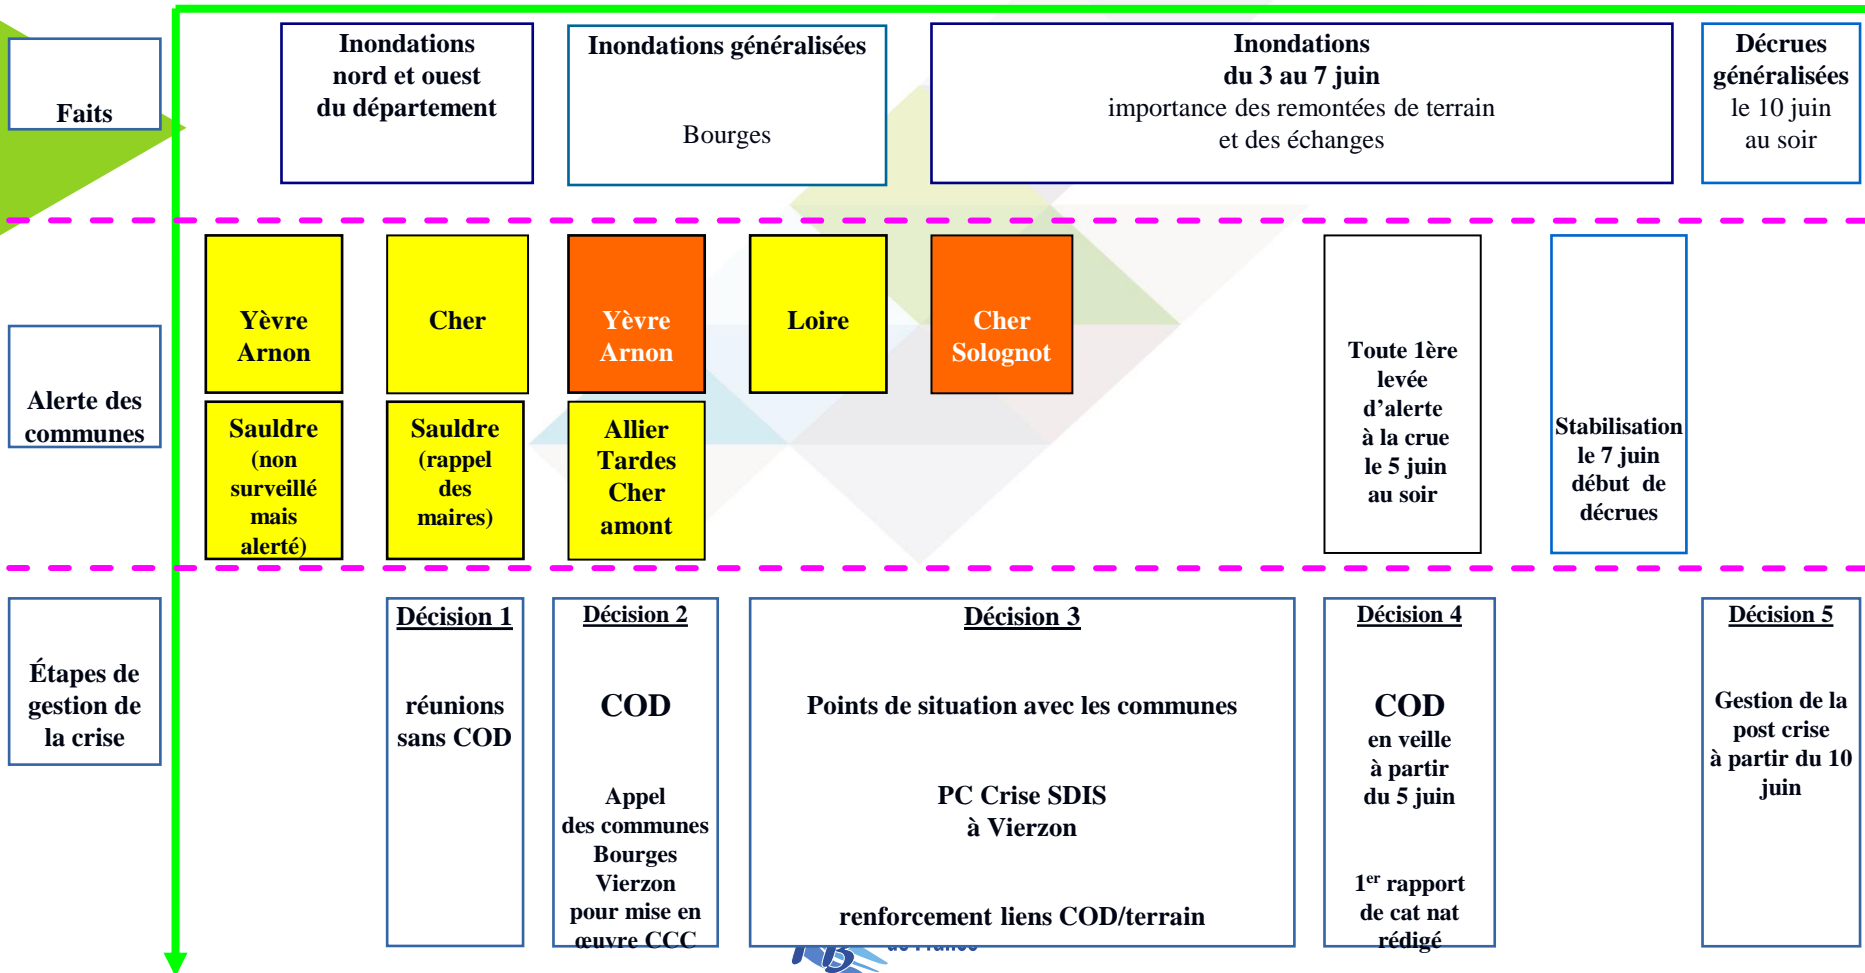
Faits

Inondations nord et ouest du département

Inondations généralisées

Bourges

Inondations du 3 au 7 juin
importance des remontées de terrain et des échanges

Décrues généralisées le 10 juin au soir

Alerte des communes

Yèvre Arnon

Cher

Yèvre Arnon

Loire

Cher Sologne

Sauldre (non surveillé mais alerté)

Sauldre (rappel des maires)

Allier Tardes Cher amont

Toute 1ère levée d'alerte à la crue le 5 juin au soir

Stabilisation le 7 juin début de décrues

Étapes de gestion de la crise

Décision 1

réunions sans COD

Décision 2

COD

Appel des communes Bourges Vierzon pour mise en œuvre CCC

Décision 3

Points de situation avec les communes

PC Crise SDIS à Vierzon

renforcement liens COD/terrain

Décision 4

COD
en veille à partir du 5 juin

1$^{er}$ rapport de cat nat rédigé

Décision 5

Gestion de la post crise à partir du 10 juin